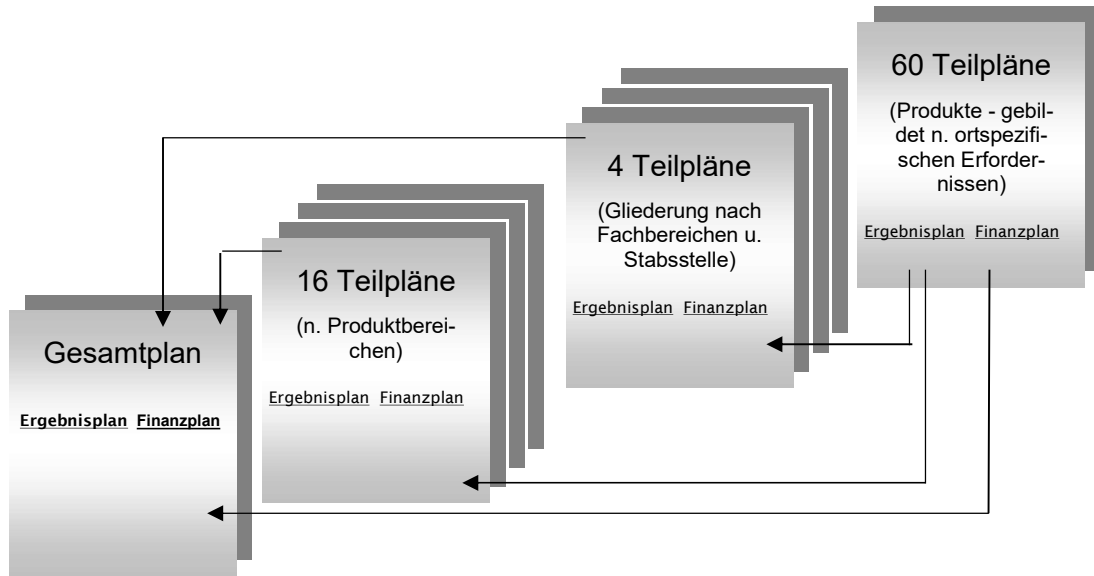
Gesamtplan

Ergebnisplan Finanzplan

16 Teilpläne

(n. Produktbereichen)

Ergebnisplan Finanzplan

4 Teilpläne

(Gliederung nach Fachbereichen u. Stabsstelle)

Ergebnisplan Finanzplan

60 Teilpläne

(Produkte - gebildet n. ortspezifischen Erfordernissen)

Ergebnisplan Finanzplan